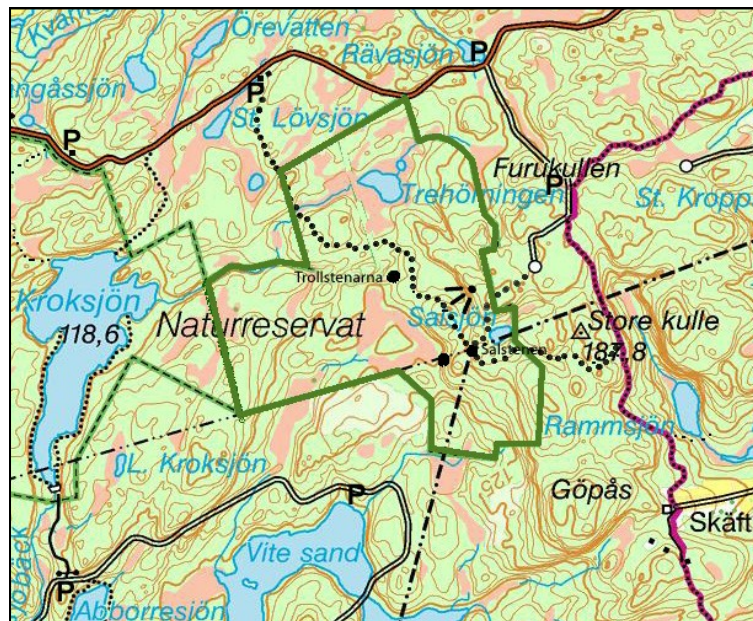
Kval
Örevatten
Rävasjön
P
ngåssjön
P
St. Lövsjön
P
Furukullen
Trehörningen
St. Kropp
P
Trollstenarna
Kroksjön
118,6
Naturreservat
Salsjön
Store kulle
Salstenen
187,8
Rammsjön
L. Kroksjön
P
Göpås
Skäft
Vite sand
P
Abborresjön
obäck